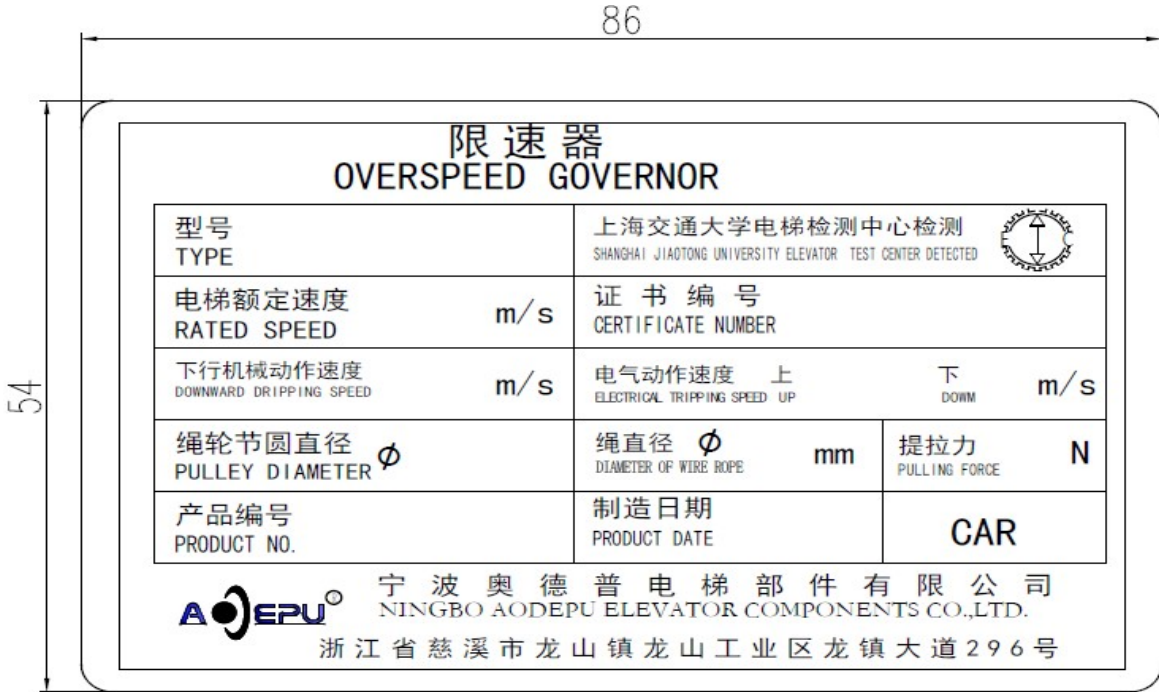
86

54

限速器
OVERSPEED GOVERNOR

| 型号 TYPE | 上海交通大学电梯检测中心检测 SHANGHAI JIAOTONG UNIVERSITY ELEVATOR TEST CENTER DETECTED | |
|---|---|---|
| 电梯额定速度 RATED SPEED m/s | 证书编号 CERTIFICATE NUMBER | |
| 下行机械动作速度 DOWNWARD DRIPPING SPEED m/s | 电气动作速度 上 ELECTRICAL TRIPPING SPEED UP 下 DOWM m/s | |
| 绳轮节圆直径 PULLEY DIAMETER $\phi$ | 绳直径 $\phi$ DIAMETER OF WIRE ROPE mm | 提拉力 PULLING FORCE N |
| 产品编号 PRODUCT NO. | 制造日期 PRODUCT DATE | CAR |

AODEPU®
宁波奥德普电梯部件有限公司
NINGBO AODEPU ELEVATOR COMPONENTS CO.,LTD.
浙江省慈溪市龙山镇龙山工业区龙镇大道296号